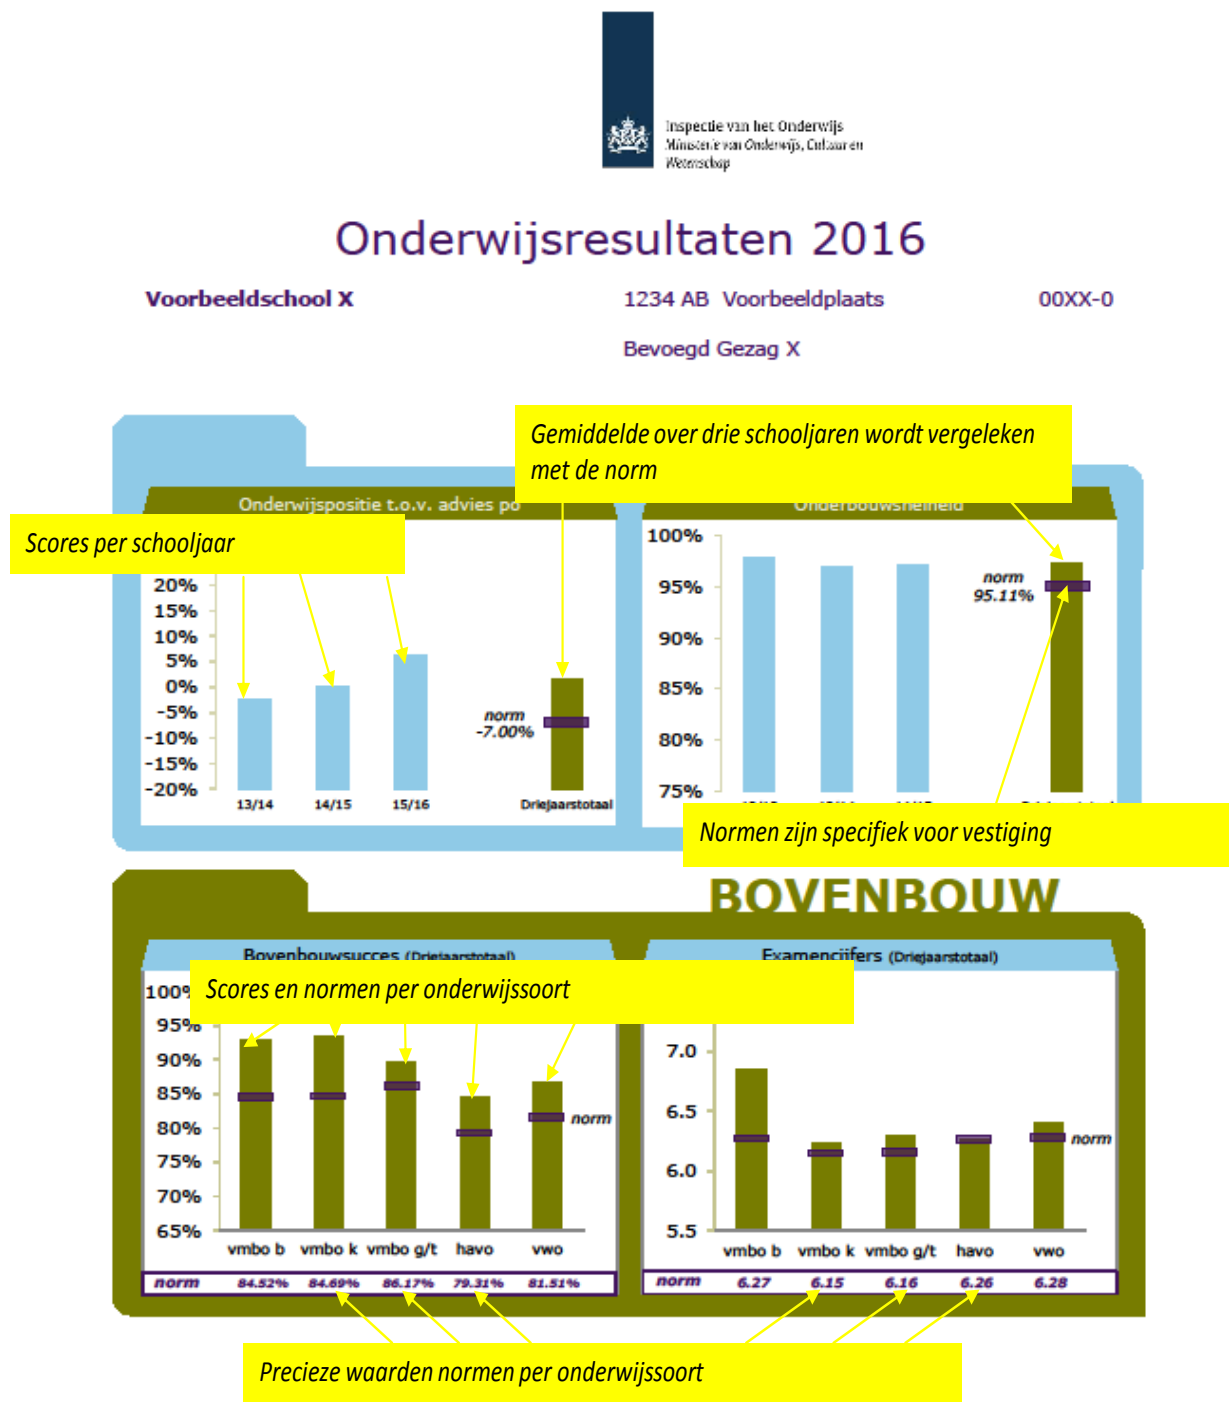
Inspectie van het Onderwijs
Ministerie van Onderwijs, Cultuur en Wetenschap

Onderwijsresultaten 2016

Voorbeeldschool X

1234 AB Voorbeeldplaats

00XX-0

Bevoegd Gezag X

Gemiddelde over drie schooljaren wordt vergeleken met de norm

Onderwijspositie t.o.v. advies po

Scores per schooljaar

20%
15%
10%
5%
0%
-5%
-10%
-15%
-20%

norm
-7.00%

13/14
14/15
15/16
Driejaarstotaal

Onderbouwsnelheid

100%
95%
90%
85%
80%
75%

norm
95.11%

Normen zijn specifiek voor vestiging

BOVENBOUW

Bovenbouwsucces (Driejaarstotaal)

Scores en normen per onderwijssoort

Examencijfers (Driejaarstotaal)

100%
95%
90%
85%
80%
75%
70%
65%

norm

vmbo b
vmbo k
vmbo g/t
havo
vwo

| norm | 84.52% | 84.69% | 86.17% | 79.31% | 81.51% |
|---|---|---|---|---|---|

7.0
6.5
6.0
5.5

norm

vmbo b
vmbo k
vmbo g/t
havo
vwo

| norm | 6.27 | 6.15 | 6.16 | 6.26 | 6.28 |
|---|---|---|---|---|---|

Precieze waarden normen per onderwijssoort